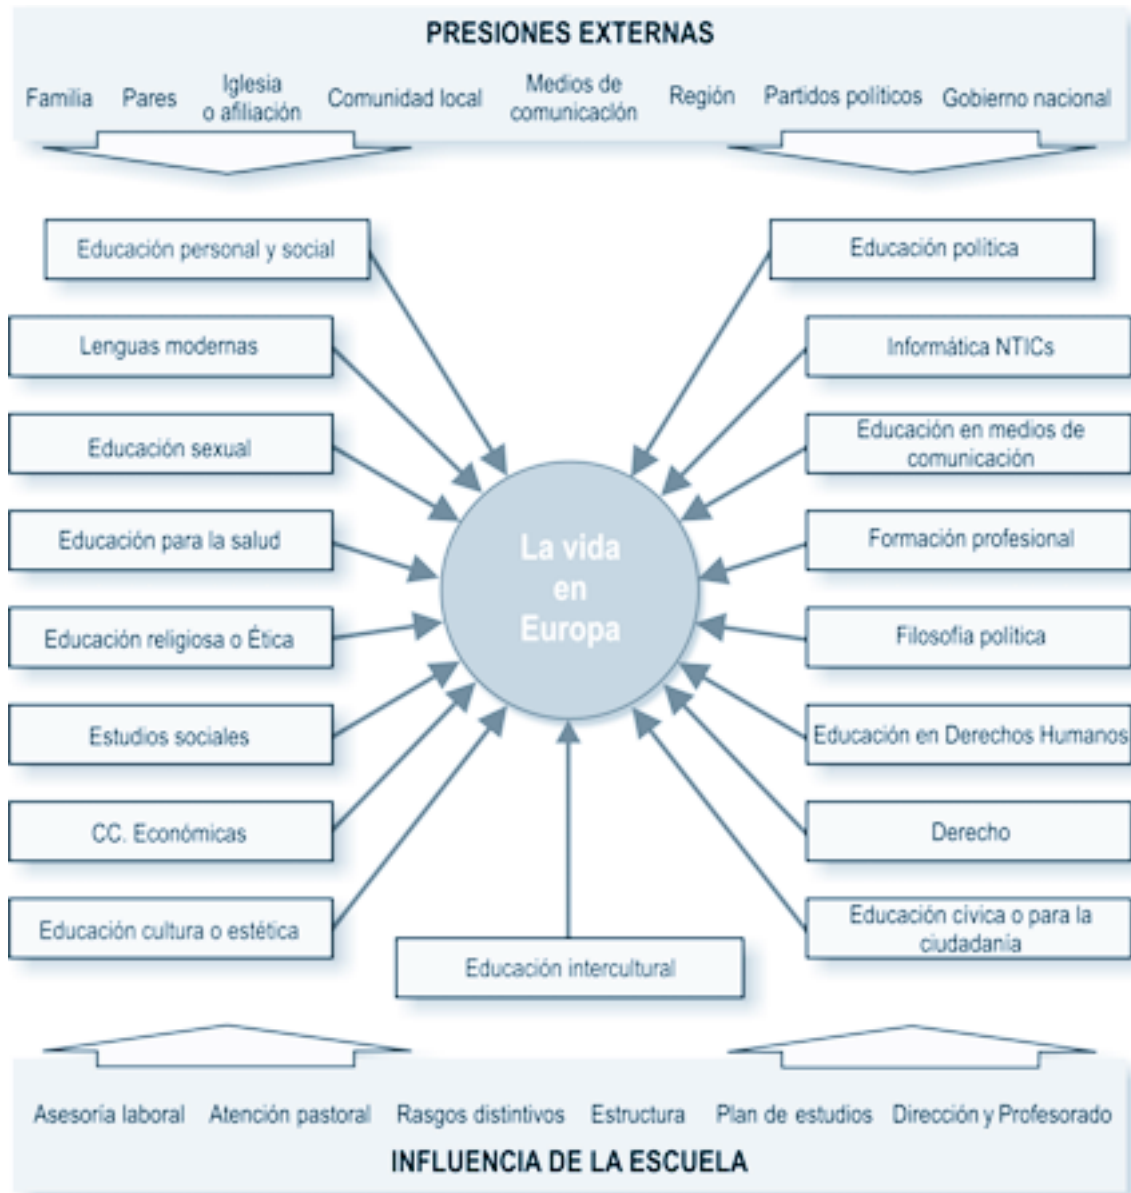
PRESIONES EXTERNAS

Familia Pares Iglesia o afiliación Comunidad local Medios de comunicación Región Partidos políticos Gobierno nacional

Educación personal y social

Lenguas modernas

Educación sexual

Educación para la salud

Educación religiosa o Ética

Estudios sociales

CC. Económicas

Educación cultura o estética

Educación política

Informática NTICs

Educación en medios de comunicación

Formación profesional

Filosofía política

Educación en Derechos Humanos

Derecho

Educación cívica o para la ciudadanía

La vida en Europa

Educación intercultural

Asesoría laboral Atención pastoral Rasgos distintivos Estructura Plan de estudios Dirección y Profesorado

INFLUENCIA DE LA ESCUELA